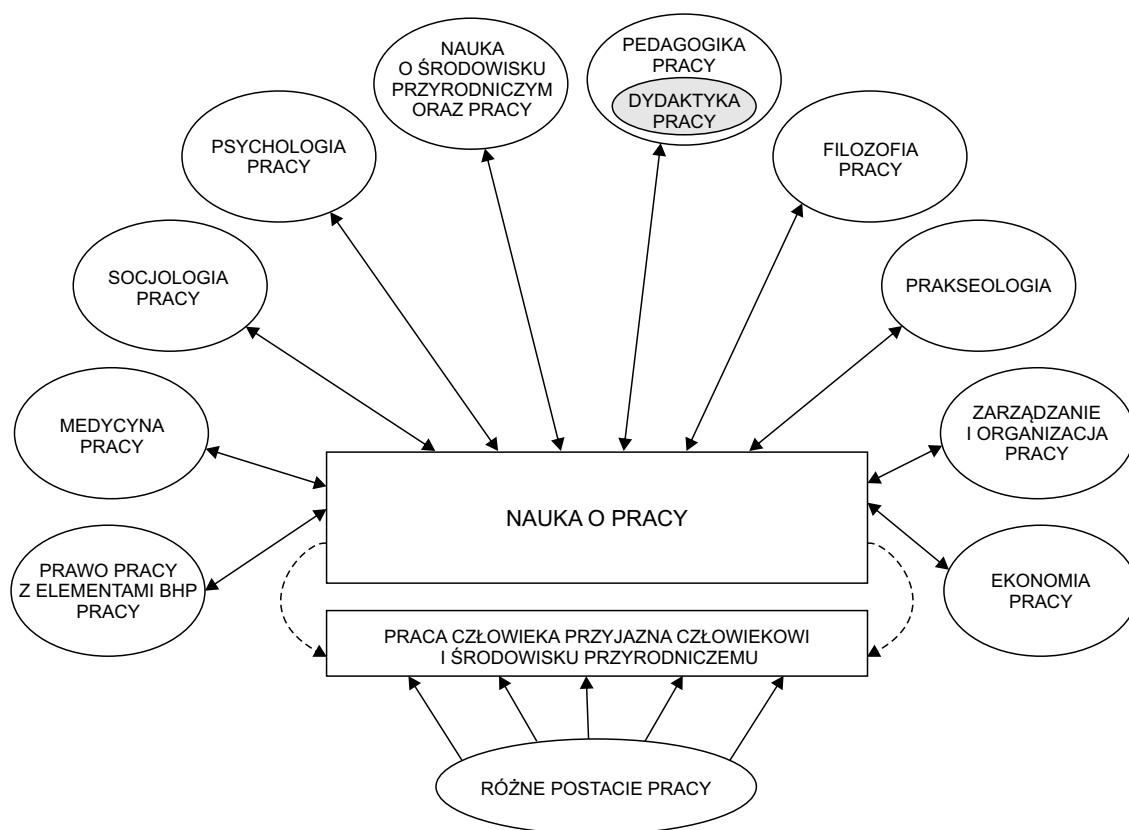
NAUKA O ŚRODOWISKU PRZYRODNICZYM ORAZ PRACY

PEDAGOGIKA PRACY

DYDAKTYKA PRACY

PSYCHOLOGIA PRACY

FILOZOFIA PRACY

SOCJOLOGIA PRACY

PRAKSEOLOGIA

MEDYCYNA PRACY

ZARZĄDZANIE I ORGANIZACJA PRACY

NAUKA O PRACY

PRAWO PRACY Z ELEMENTAMI BHP PRACY

EKONOMIA PRACY

PRACA CZŁOWIEKA PRZYJAZNA CZŁOWIEKOWI I ŚRODOWISKU PRZYRODNICZEMU

RÓŻNE POSTACIE PRACY